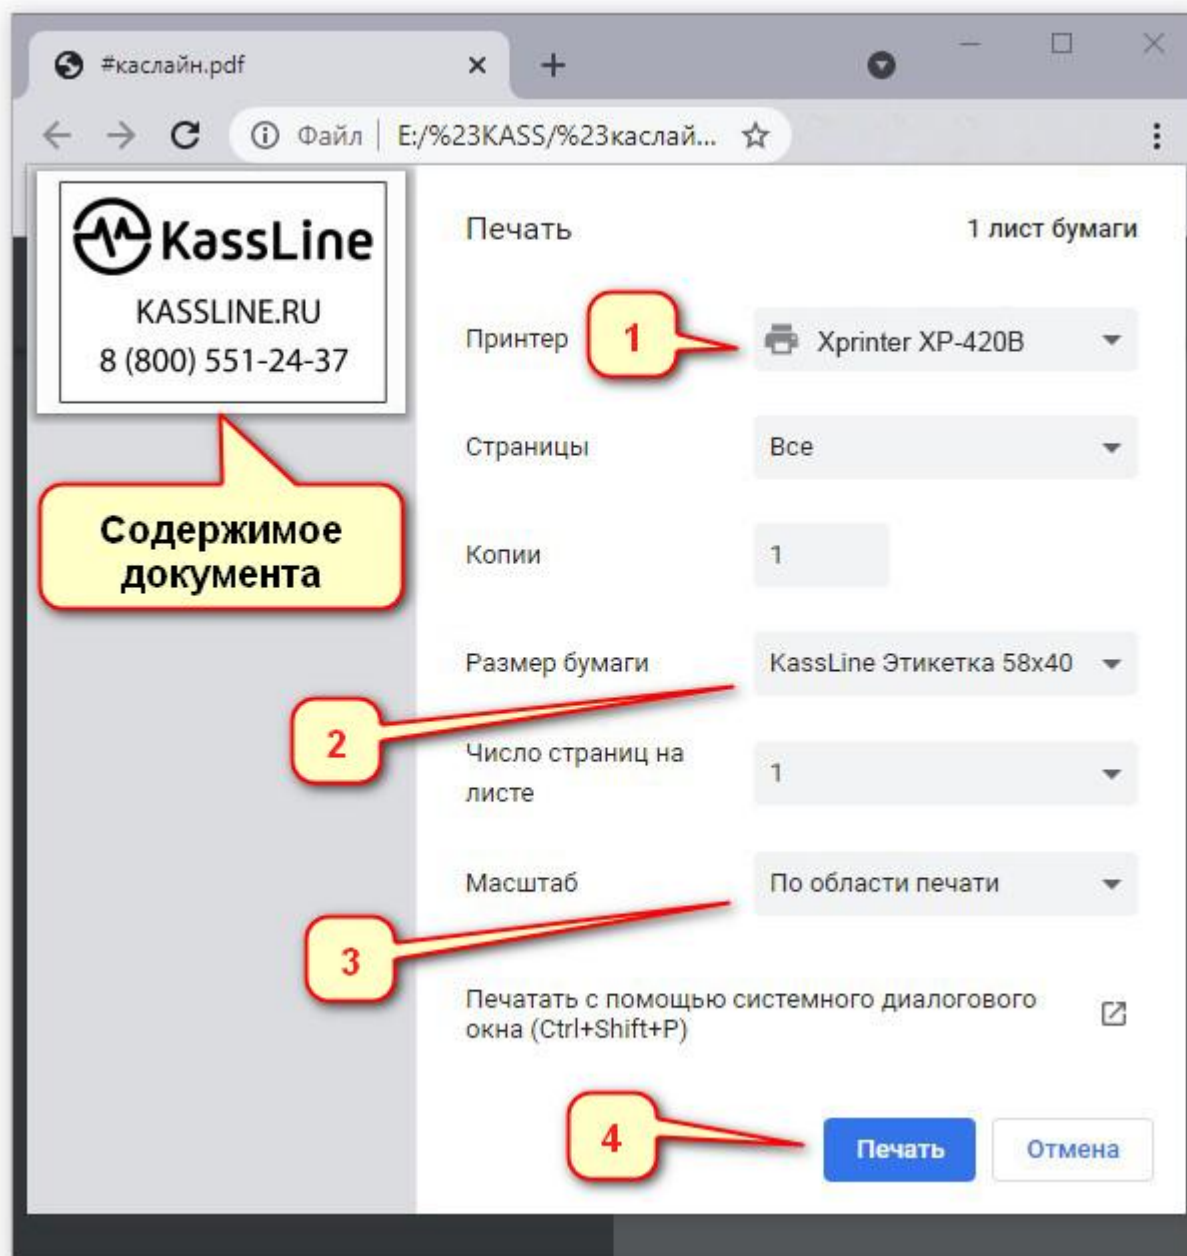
#каслайн.pdf

Файл | E:/%23KASS/%23каслай...

KassLine
KASSLINE.RU
8 (800) 551-24-37

Содержимое документа

Печать

1 лист бумаги

Принтер

1

Xprinter XP-420B

Страницы

Все

Копии

1

Размер бумаги

KassLine Этикетка 58x40

2

Число страниц на листе

1

Масштаб

По области печати

3

Печатать с помощью системного диалогового окна (Ctrl+Shift+P)

4

Печать

Отмена